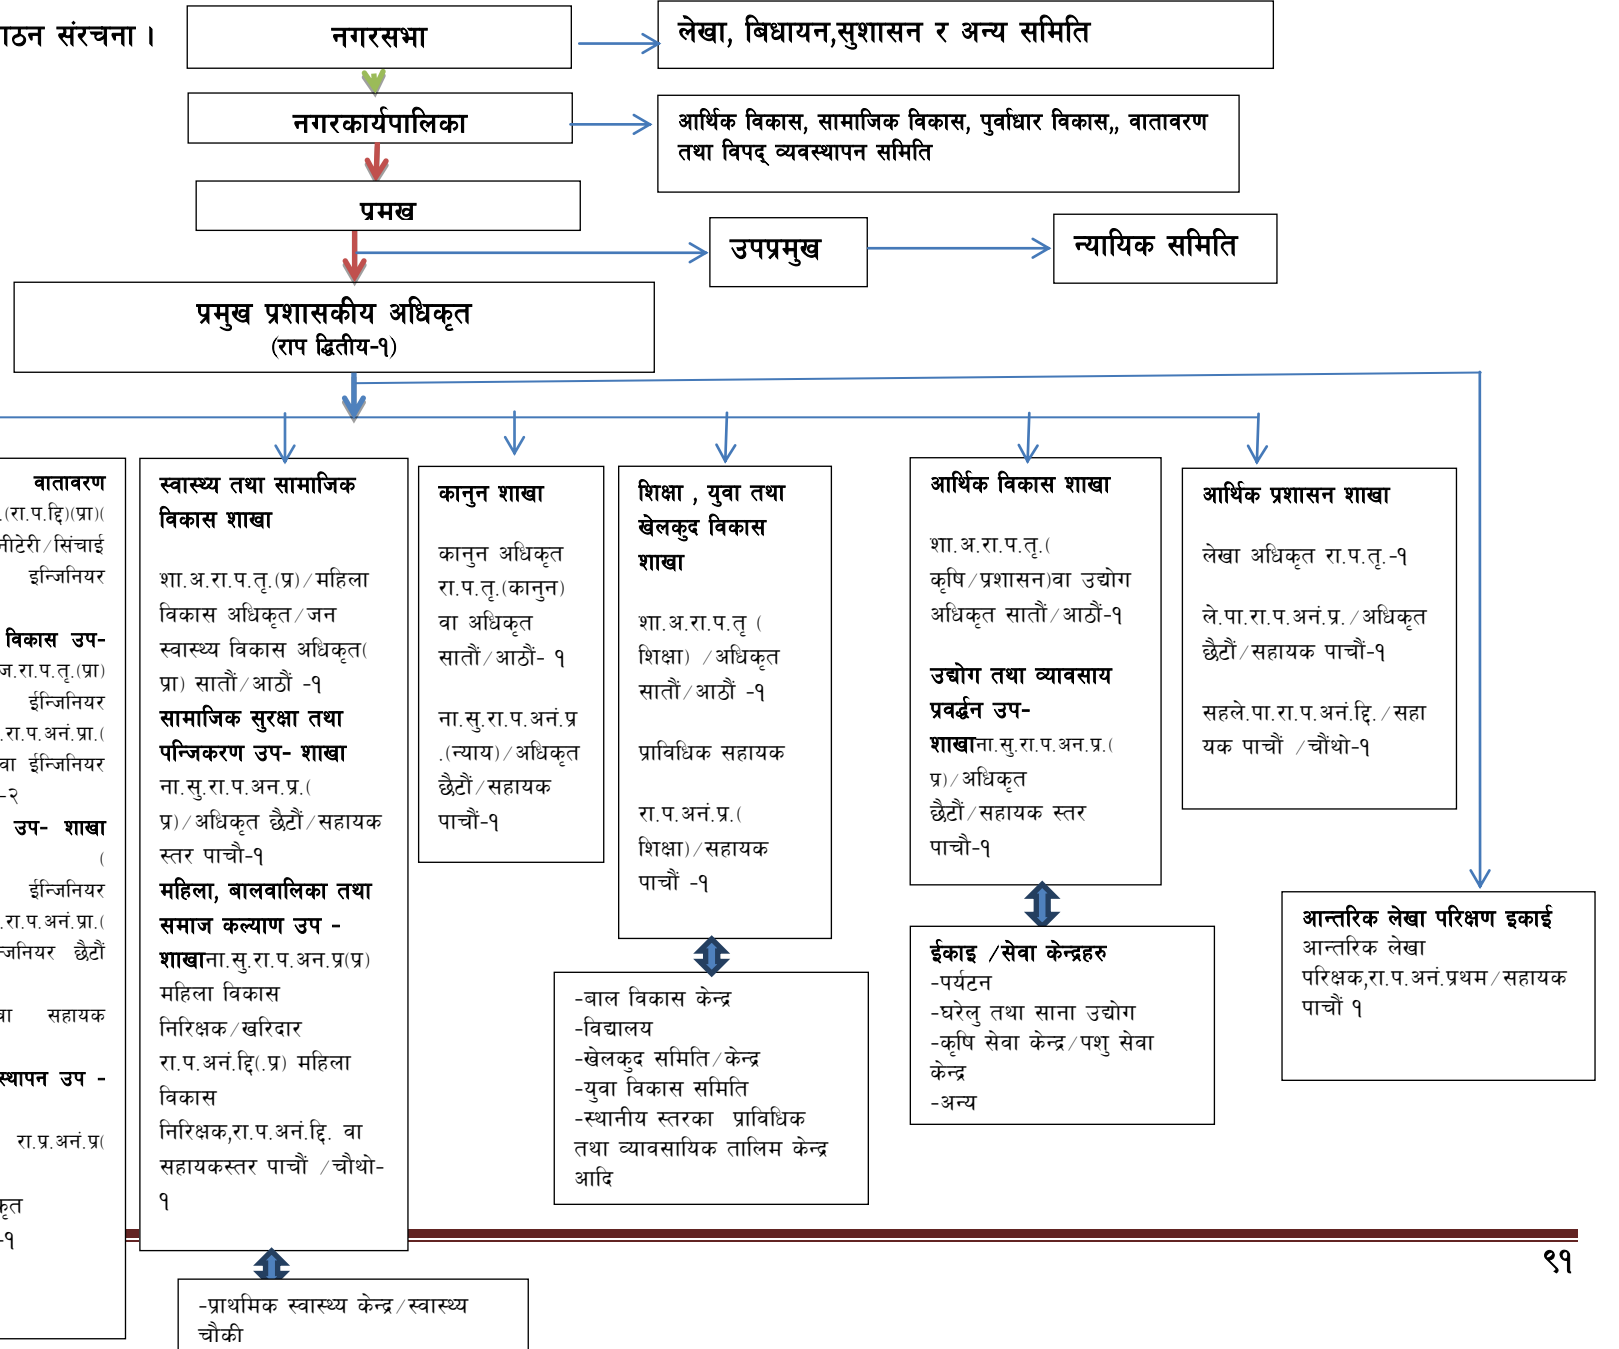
ाठन संरचना ।

नगरसभा

लेखा, विधायन,सुशासन र अन्य समिति

नगरकार्यपालिका

आर्थिक विकास, सामाजिक विकास, पुर्वाधार विकास,, वातावरण तथा विपद् व्यवस्थापन समिति

प्रमख

उपप्रमुख

न्यायिक समिति

प्रमुख प्रशासकीय अधिकृत
(राप द्वितीय-१)

वातावरण
.(रा.प.द्वि)(प्रा)(
नीटेरी/सिंचाई
इन्जिनियर

विकास उप-
ज.रा.प.तृ.(प्रा)
ईन्जिनियर
.रा.प.अनं.प्रा.(
वा ईन्जिनियर
-२
उप- शाखा
(
ईन्जिनियर
.रा.प.अनं.प्रा.(
जनियर छैटौं

वा सहायक

स्थापन उप -

रा.प्र.अनं.प्र(

कृत
-१

स्वास्थ्य तथा सामाजिक विकास शाखा

शा.अ.रा.प.तृ.(प्र)/महिला विकास अधिकृत/जन स्वास्थ्य विकास अधिकृत(प्रा) सातौं/आठौं -१
सामाजिक सुरक्षा तथा पन्जिकरण उप- शाखा
ना.सु.रा.प.अन.प्र.(प्र)/अधिकृत छैटौं/सहायक स्तर पाचौं-१
महिला, बालवालिका तथा समाज कल्याण उप - शाखाना.सु.रा.प.अन.प्र(प्र) महिला विकास निरिक्षक/खरिदार रा.प.अनं.द्वि(.प्र) महिला विकास निरिक्षक,रा.प.अनं.द्वि. वा सहायकस्तर पाचौं /चौथो-१

-प्राथमिक स्वास्थ्य केन्द्र/स्वास्थ्य चौकी

कानुन शाखा

कानुन अधिकृत रा.प.तृ.(कानुन) वा अधिकृत सातौं/आठौं- १

ना.सु.रा.प.अनं.प्र .(न्याय)/अधिकृत छैटौं/सहायक पाचौं-१

शिक्षा , युवा तथा खेलकुद विकास शाखा

शा.अ.रा.प.तृ (शिक्षा) /अधिकृत सातौं/आठौं -१

प्राविधिक सहायक

रा.प.अनं.प्र.(शिक्षा)/सहायक पाचौं -१

-बाल विकास केन्द्र
-विद्यालय
-खेलकुद समिति/केन्द्र
-युवा विकास समिति
-स्थानीय स्तरका प्राविधिक तथा व्यावसायिक तालिम केन्द्र आदि

आर्थिक विकास शाखा

शा.अ.रा.प.तृ.(कृषि/प्रशासन)वा उद्योग अधिकृत सातौं/आठौं-१

उद्योग तथा व्यावसाय प्रवर्द्धन उप- शाखाना.सु.रा.प.अन.प्र.(प्र)/अधिकृत छैटौं/सहायक स्तर पाचौ-१

ईकाइ /सेवा केन्द्रहरु
-पर्यटन
-घरेलु तथा साना उद्योग
-कृषि सेवा केन्द्र/पशु सेवा केन्द्र
-अन्य

आर्थिक प्रशासन शाखा

लेखा अधिकृत रा.प.तृ.-१

ले.पा.रा.प.अनं.प्र./अधिकृत छैटौं/सहायक पाचौं-१

सहले.पा.रा.प.अनं.द्वि./सहायक पाचौं /चौथो-१

आन्तरिक लेखा परिक्षण इकाई
आन्तरिक लेखा परिक्षक,रा.प.अनं.प्रथम/सहायक पाचौं १

९१